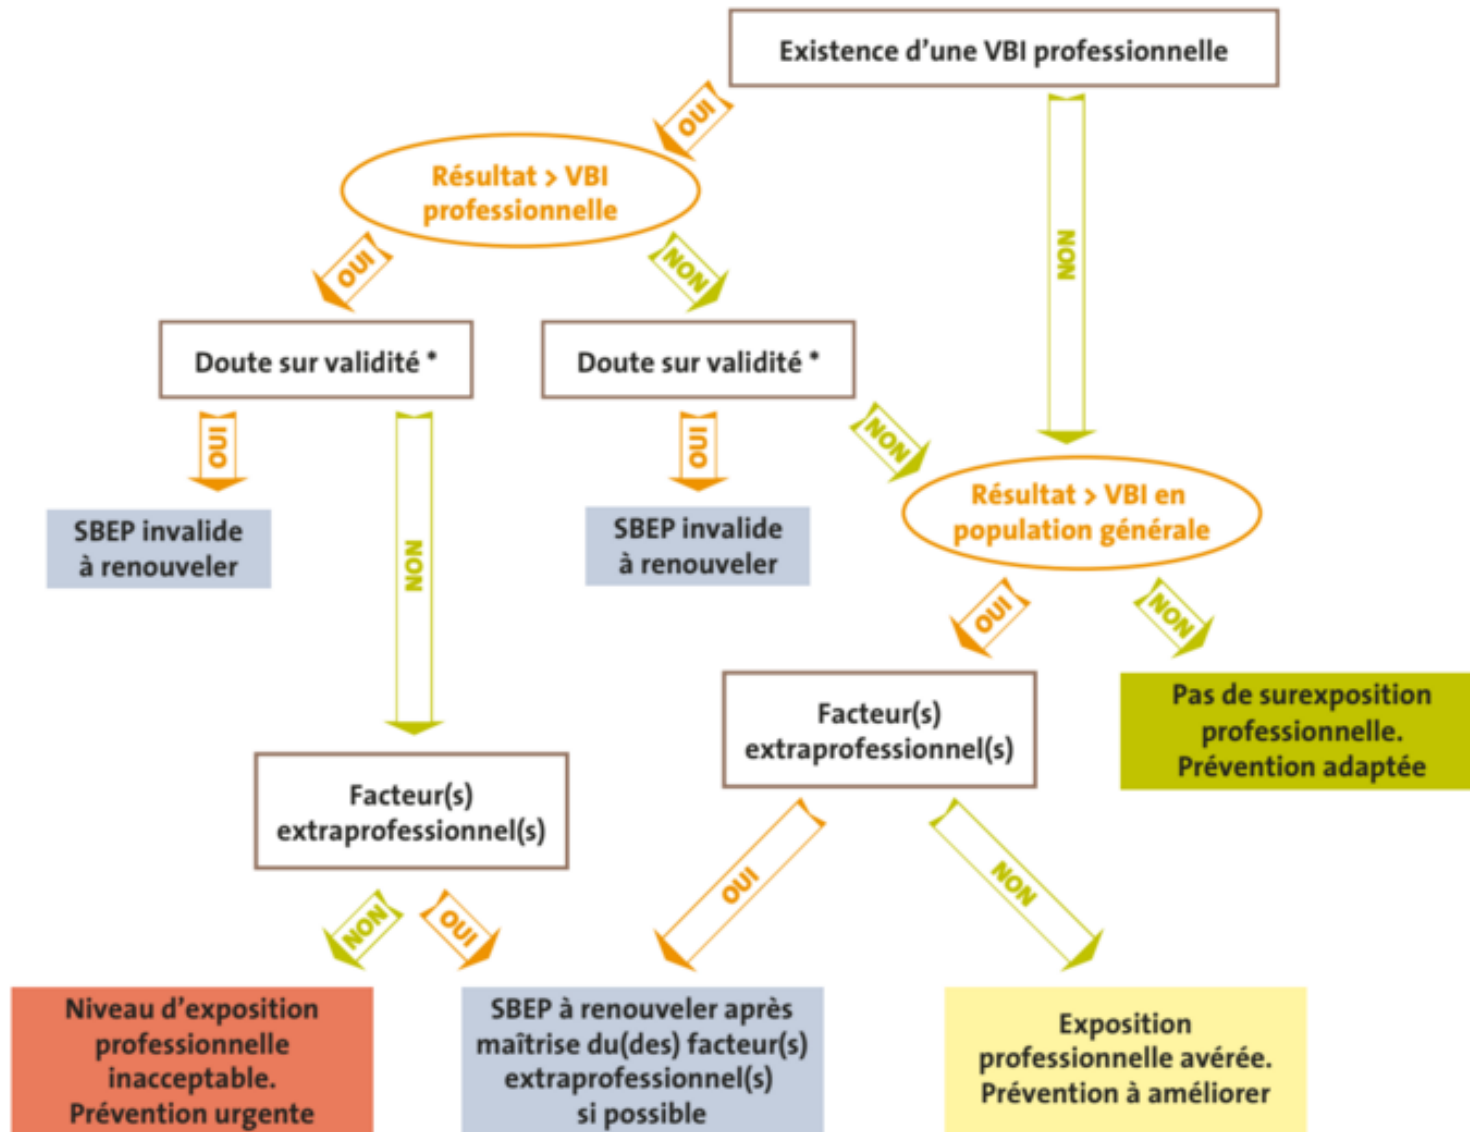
Existence d'une VBI professionnelle

OUI

NON

Résultat > VBI professionnelle

OUI

NON

Doute sur validité *

Doute sur validité *

OUI

NON

OUI

NON

SBEP invalide à renouveler

SBEP invalide à renouveler

Résultat > VBI en population générale

OUI

NON

Facteur(s) extraprofessionnel(s)

Pas de surexposition professionnelle. Prévention adaptée

Facteur(s) extraprofessionnel(s)

OUI

NON

NON

OUI

Niveau d'exposition professionnelle inacceptable. Prévention urgente

SBEP à renouveler après maîtrise du(des) facteur(s) extraprofessionnel(s) si possible

Exposition professionnelle avérée. Prévention à améliorer